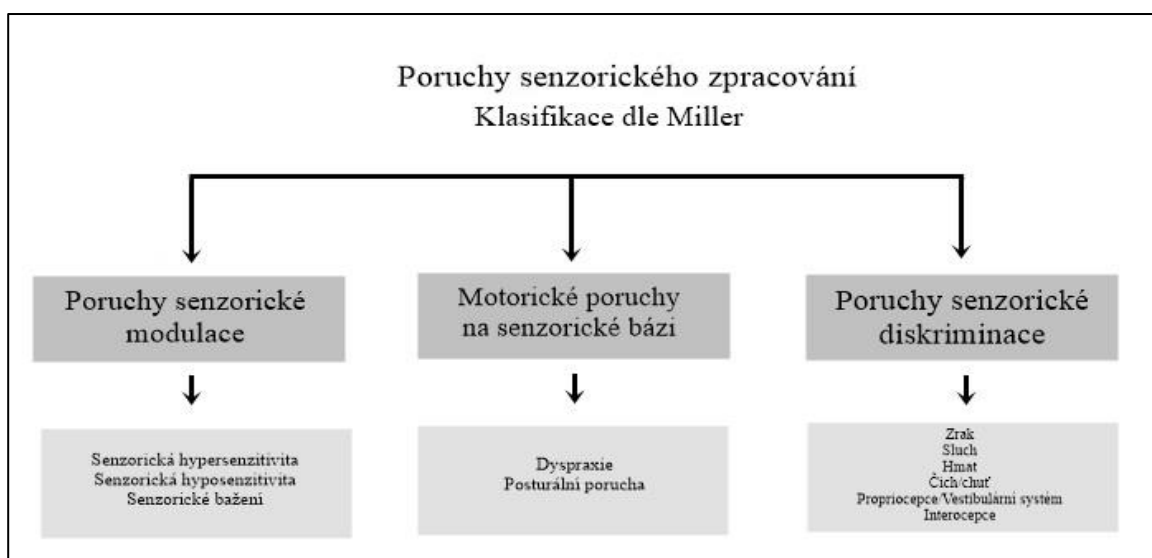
Poruchy senzorického zpracování
Klasifikace dle Miller

Poruchy senzorické modulace

Motorické poruchy na senzorické bázi

Poruchy senzorické diskriminace

Senzorická hypersenzitivita
Senzorická hyposenzitivita
Senzorické bažení

Dyspraxie
Posturální porucha

Zrak
Sluch
Hmat
Čich/chuť
Propriocepce/Vestibulární systém
Interocepce